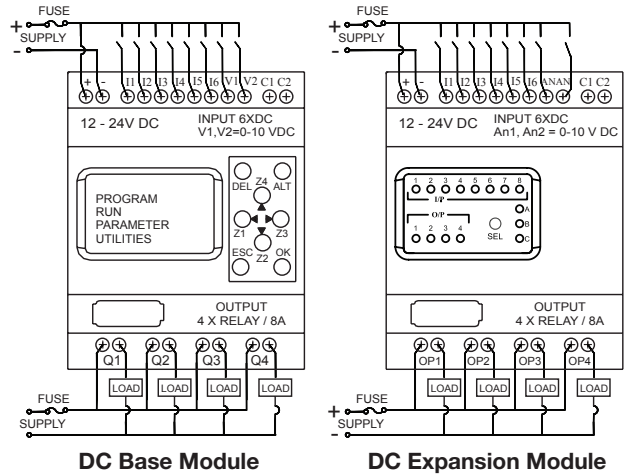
FUSE
+
SUPPLY
-
+ - I1 I2 I3 I4 I5 I6 V1 V2 C1 C2
12 - 24V DC
INPUT 6XDC
V1,V2=0-10 VDC
PROGRAM
RUN
PARAMETER
UTILITIES
DEL Z4 ALT
Z1 Z3
ESC Z2 OK
OUTPUT
4 X RELAY / 8A
Q1 Q2 Q3 Q4
LOAD LOAD LOAD LOAD LOAD LOAD LOAD LOAD
FUSE
+
SUPPLY
-
DC Base Module

FUSE
+
SUPPLY
-
+ - I1 I2 I3 I4 I5 I6 AN AN C1 C2
12 - 24V DC
INPUT 6XDC
An1, An2 = 0-10 V DC
1 2 3 4 5 6 7 8
I/P
A
O/P
B
1 2 3 4
SEL
C
OUTPUT
4 X RELAY / 8A
OP1 OP2 OP3 OP4
LOAD LOAD LOAD LOAD LOAD LOAD LOAD LOAD
FUSE
+
SUPPLY
-
DC Expansion Module